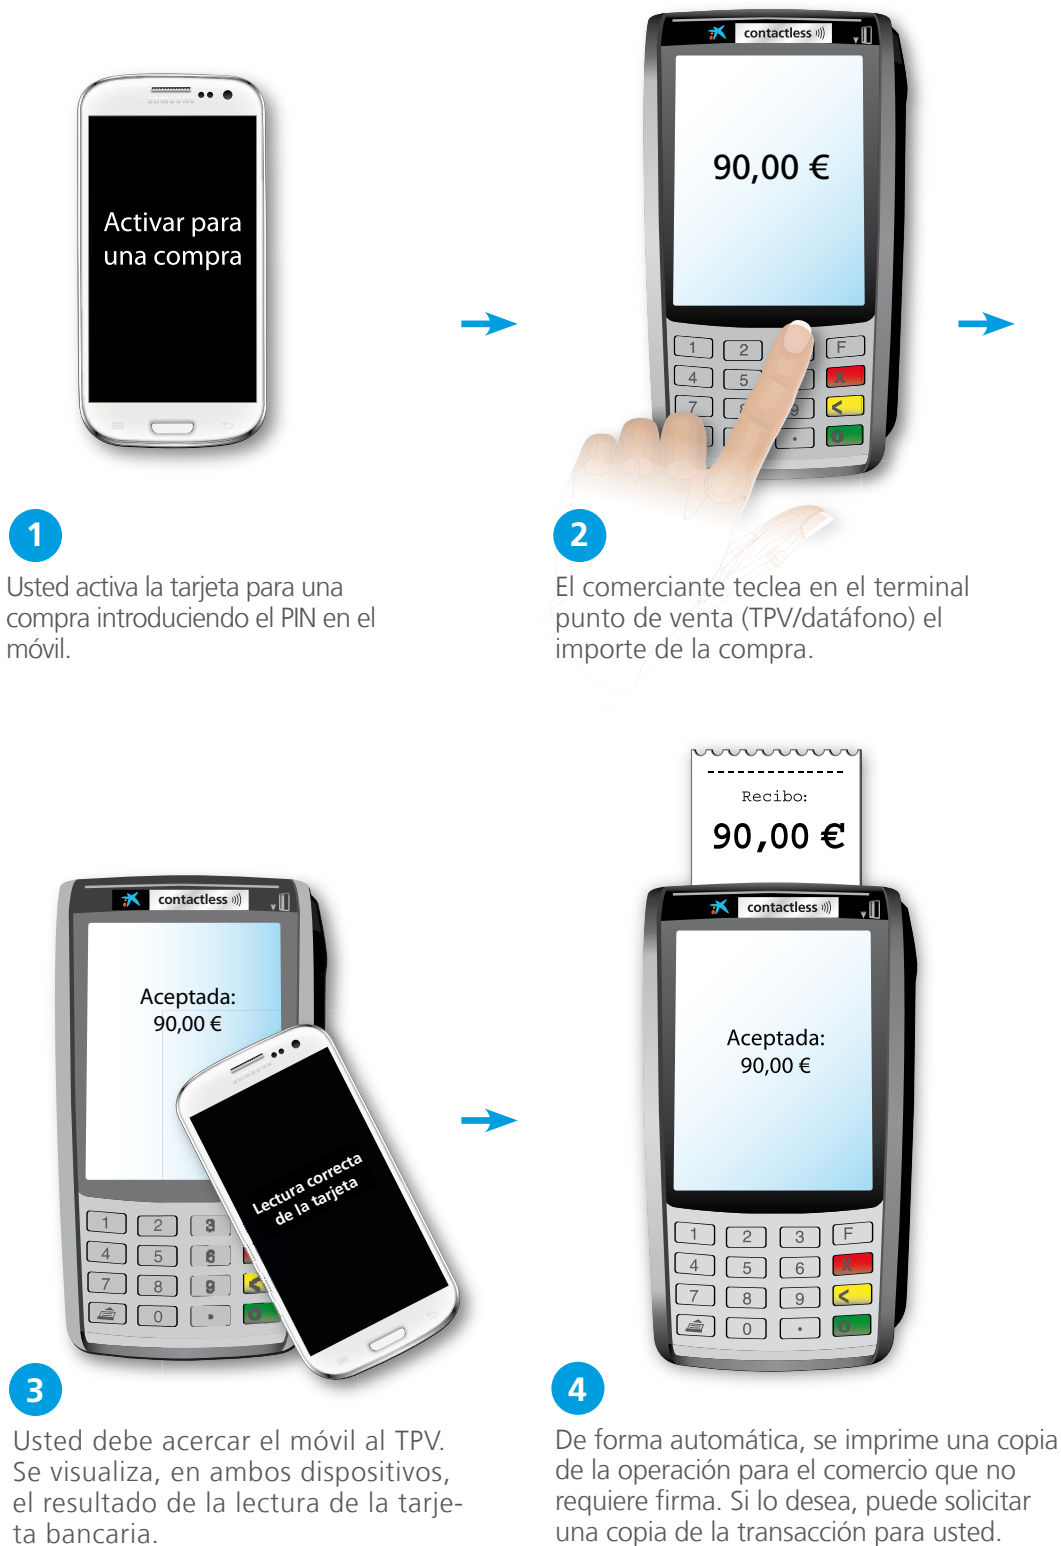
Activar para una compra

1

Usted activa la tarjeta para una compra introduciendo el PIN en el móvil.

contactless

90,00 €

1 2 F
4 5
7 9

2

El comerciante teclea en el terminal punto de venta (TPV/datáfono) el importe de la compra.

contactless

Aceptada:
90,00 €

Lectura correcta de la tarjeta

1 2 3
4 5 6
7 8 9
0

3

Usted debe acercar el móvil al TPV. Se visualiza, en ambos dispositivos, el resultado de la lectura de la tarjeta bancaria.

Recibo:
90,00 €

contactless

Aceptada:
90,00 €

1 2 3 F
4 5 6
7 8 9
0

4

De forma automática, se imprime una copia de la operación para el comercio que no requiere firma. Si lo desea, puede solicitar una copia de la transacción para usted.